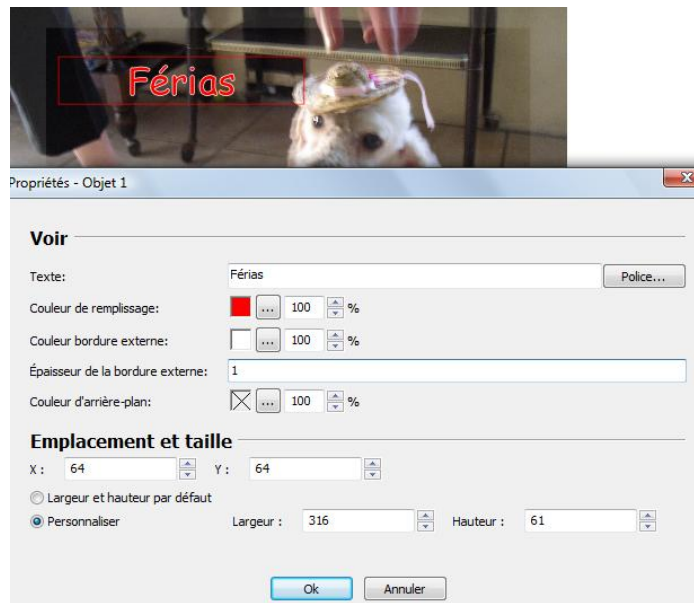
Férias

Propriétés - Objet 1

Voir

Texte: Férias Police...

Couleur de remplissage: ... 100 %

Couleur bordure externe: ... 100 %

Épaisseur de la bordure externe: 1

Couleur d'arrière-plan: ... 100 %

Emplacement et taille

X : 64 Y : 64

Largeur et hauteur par défaut

Personnaliser Largeur : 316 Hauteur : 61

Ok Annuler